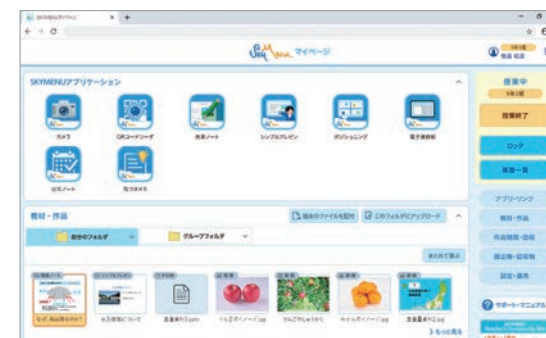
SKYMENUマイページ

SkyMenu マイページ

5年3組 鈴木 結子

SKYMENUアプリケーション

カメラ

QRコードリーダ

発表ノート

シンプルプレゼン

ポジショニング

電子黒板

自分ノート

気づきメモ

教材・作品

複数のファイルを配付

このフォルダにアップロード

自分のフォルダ

グループフォルダ

まとめて開く

発表ノート

シンプルプレゼン

文字作品

画像

画像

画像

画像

なぜ、北は寒いのか？

水の循環について

お知らせ.pptx

りんごのイメージ.jpg

りんごの生わかり

みかんのイメージ.jpg

東北地方の地図.jpg

もっと見る

授業中

5年3組

授業終了

ロック

教室一覧

アプリリンク

教材・作品

作品閲覧・回収

課題・提出

設定・通知

サポート・マニュアル

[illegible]